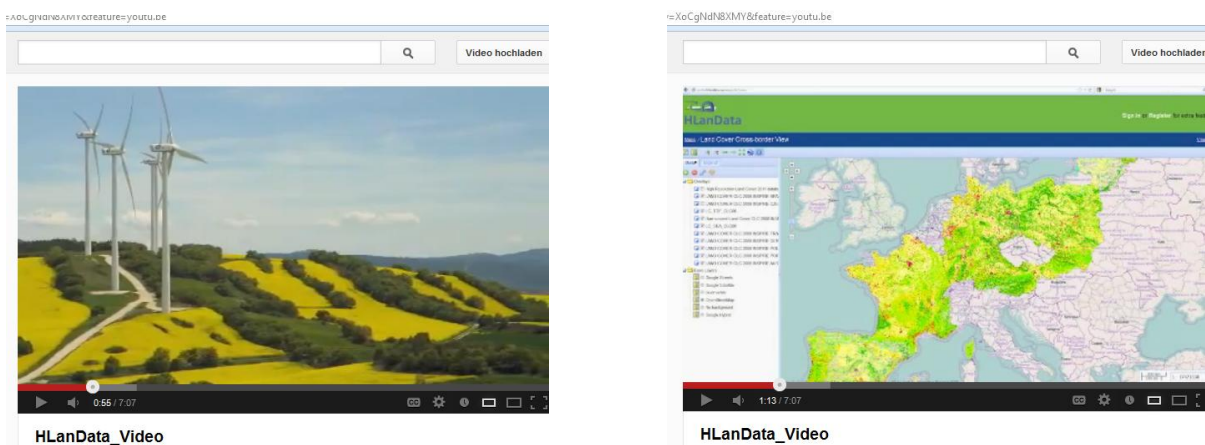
=XoCgNdN8XMY&feature=youtu.be

Video hochladen

0:55 / 7:07

HLanData_Video

=XoCgNdN8XMY&feature=youtu.be

Video hochladen

HLanData

Land Cover Cross-border View

Sign in | Register

1:13 / 7:07

HLanData_Video